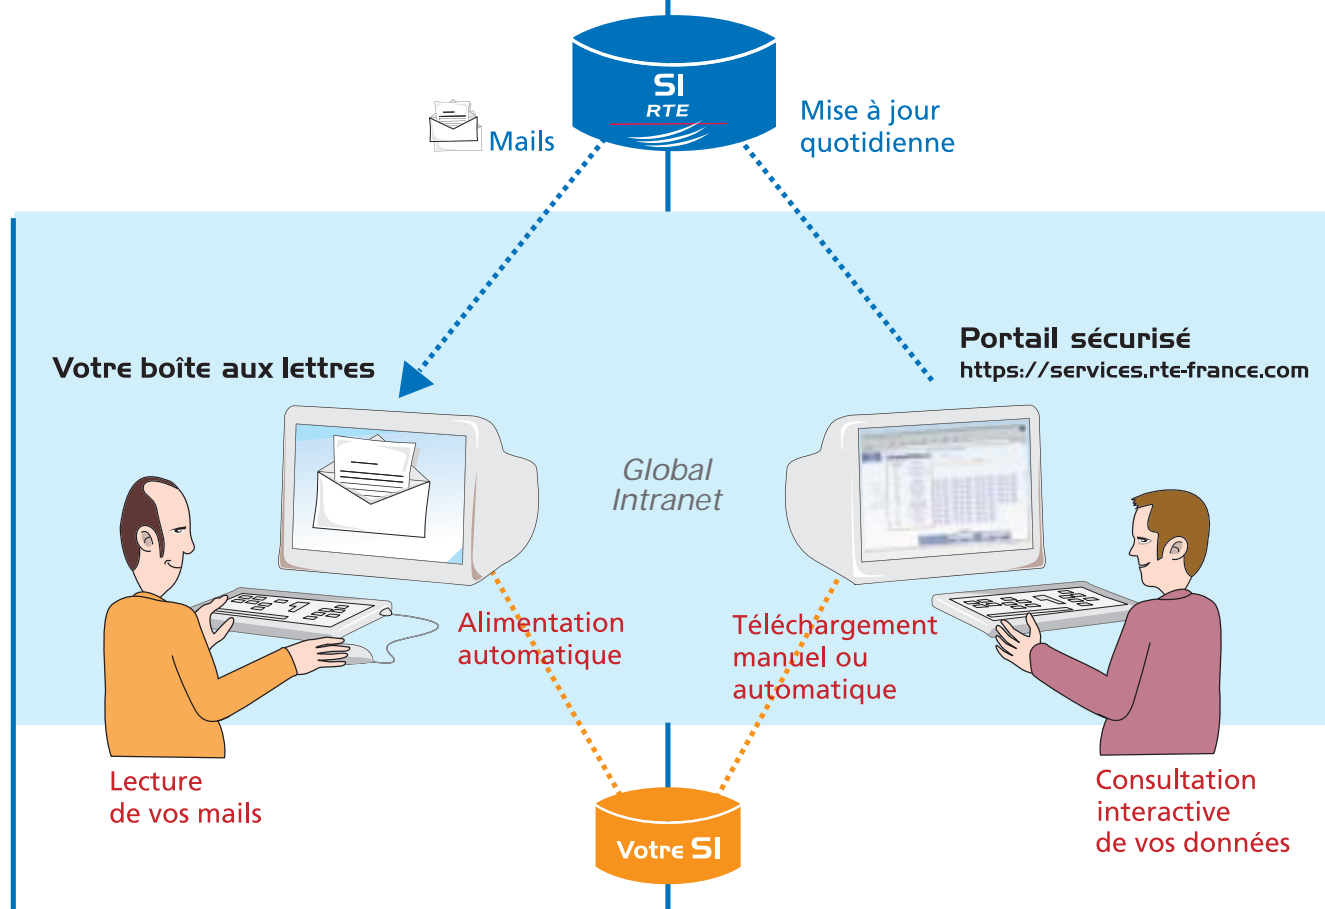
SI
RTE

Mails

Mise à jour quotidienne

Portail sécurisé
https://services.rte-france.com

Votre boîte aux lettres

Global Intranet

Alimentation automatique

Téléchargement manuel ou automatique

Lecture de vos mails

Votre SI

Consultation interactive de vos données